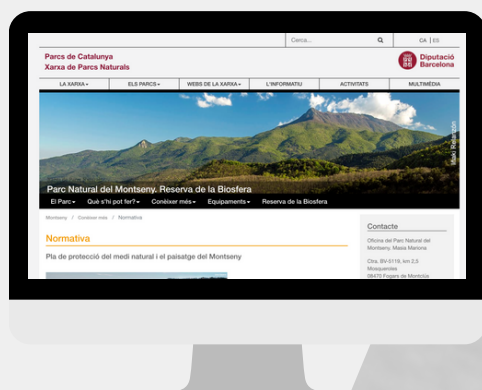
Cerca...

CA | ES

Parcs de Catalunya
Xarxa de Parcs Naturals

Diputació Barcelona

LA XARXA ▾ | ELS PARCS ▾ | WEBS DE LA XARXA ▾ | L'INFORMATIU | ACTIVITATS | MULTIMÈDIA

Parc Natural del Montseny. Reserva de la Biosfera

El Parc ▾ | Què s'hi pot fer? ▾ | Conèixer més ▾ | Equipaments ▾ | Reserva de la Biosfera

Mikel Bascarán

Montseny / Conèixer més / Normativa

Normativa

Pla de protecció del medi natural i el paisatge del Montseny

Contacte

Oficina del Parc Natural del Montseny. Masia Mariona

Ctra. BV-5119, km 2,5
Mosqueroles
08470 Fogars de Montclús